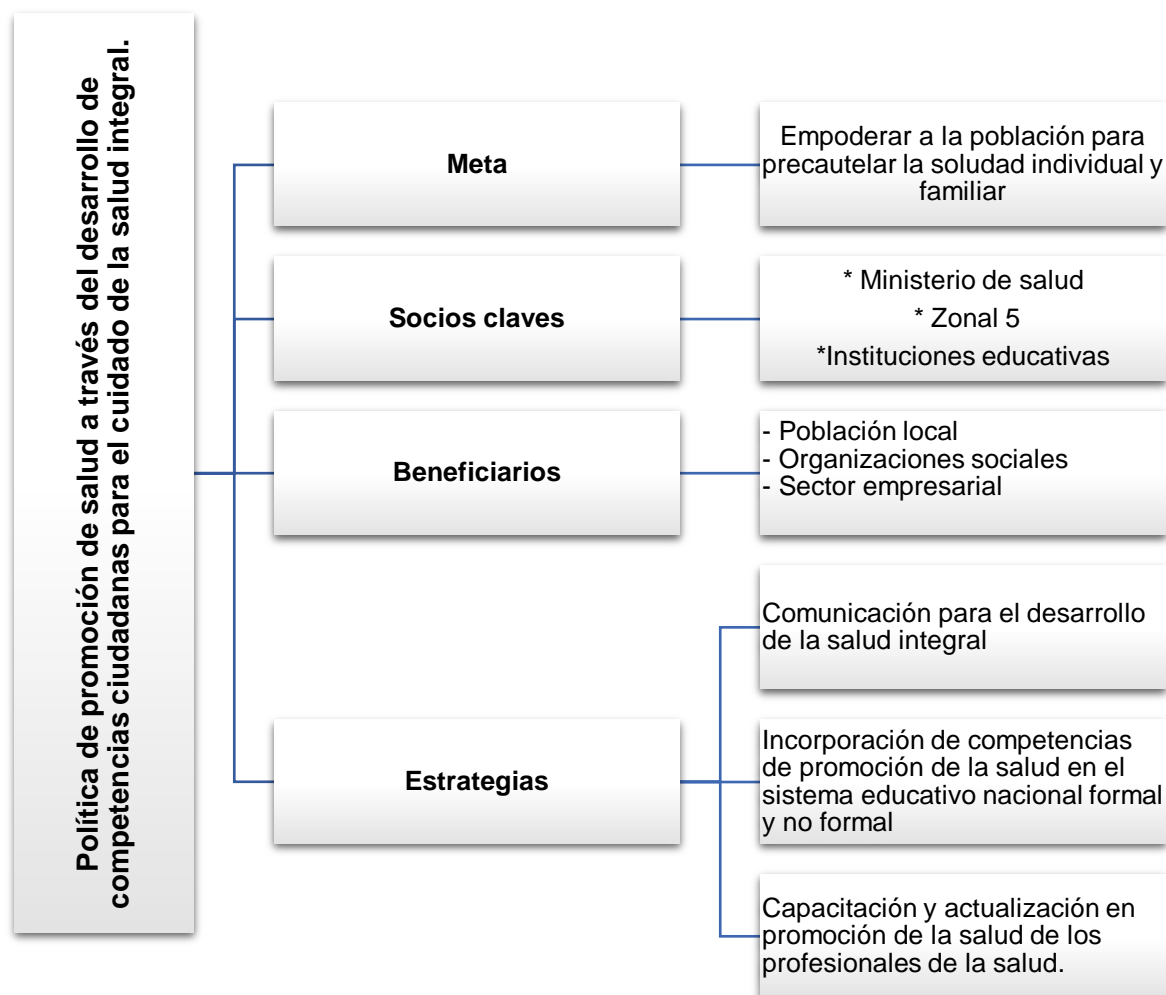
Política de promoción de salud a través del desarrollo de competencias ciudadanas para el cuidado de la salud integral.

Meta

Empoderar a la población para precautelar la soludad individual y familiar

Socios claves

* Ministerio de salud
* Zonal 5
*Instituciones educativas

Beneficiarios

- Población local
- Organizaciones sociales
- Sector empresarial

Estrategias

Comunicación para el desarrollo de la salud integral

Incorporación de competencias de promoción de la salud en el sistema educativo nacional formal y no formal

Capacitación y actualización en promoción de la salud de los profesionales de la salud.